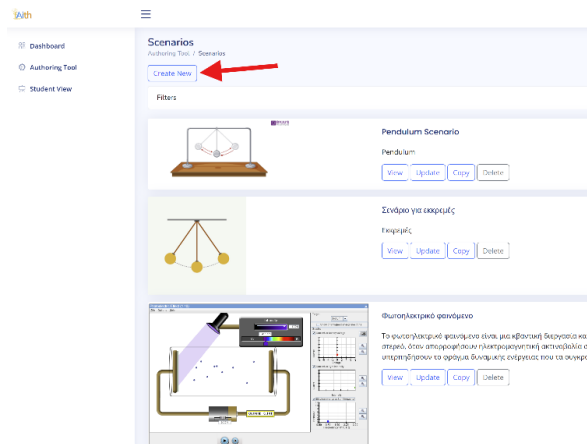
Aith

Dashboard

Authoring Tool

Student View

Scenarios

Authoring Tool / Scenarios

Create New

Filters

Pendulum Scenario

Pendulum

View Update Copy Delete

Σενάριο για εκκρεμές

Εκκρεμές

View Update Copy Delete

Φωτοηλεκτρικό φαινόμενο

Το φωτοηλεκτρικό φαινόμενο είναι μια κβαντική διεργασία κα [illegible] στερεό, όταν απορροφήσουν ηλεκτρομαγνητική ακτινοβολία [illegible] υπερπηδήσουν το φράγμα δυναμικής ενέργειας που τα συγκρ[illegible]

View Update Copy Delete